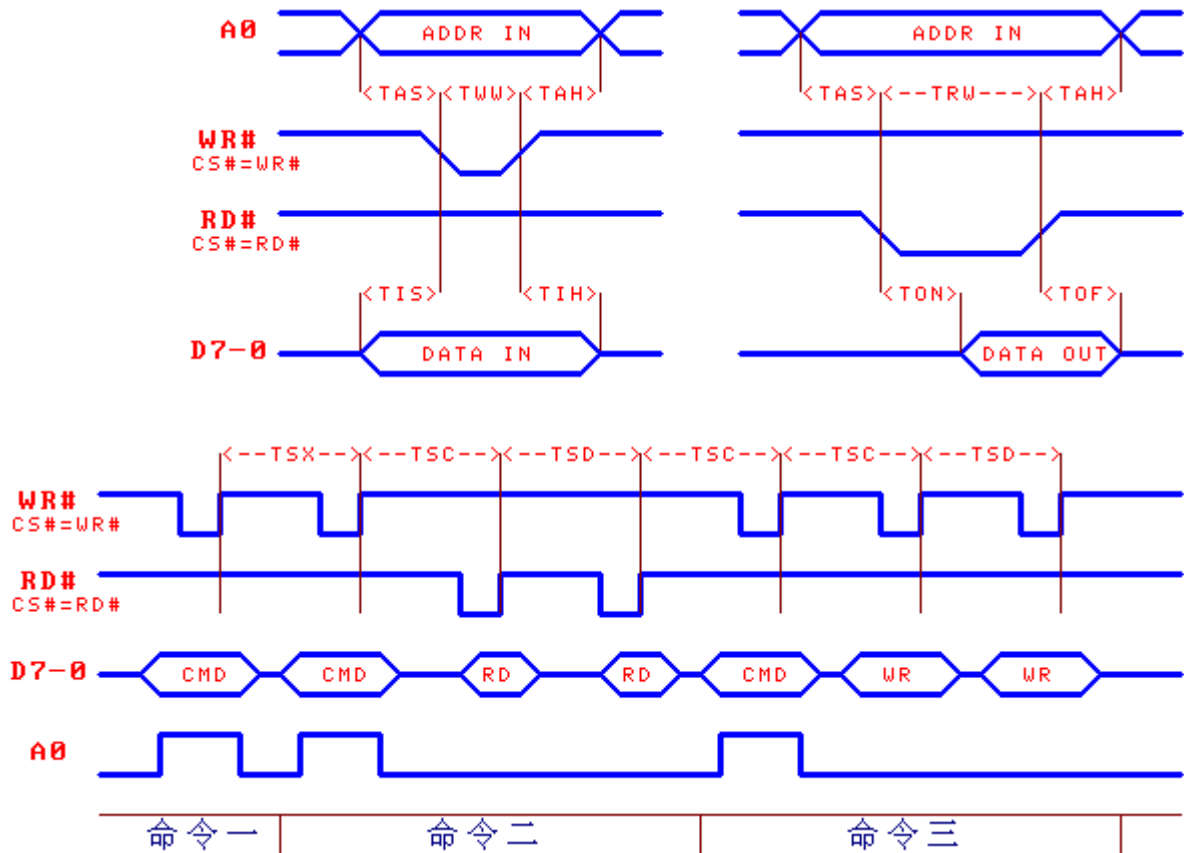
A0

ADDR IN

<TAS><TWW><TAH>

WR#
CS#=WR#

RD#
CS#=RD#

<TIS>

<TIH>

D7-0

DATA IN

ADDR IN

<TAS><--TRW---><TAH>

<TON>

<TOF>

DATA OUT

<--TSX--><--TSC--><--TSD--><--TSC--><--TSC--><--TSD-->

WR#
CS#=WR#

RD#
CS#=RD#

D7-0

CMD

CMD

RD

RD

CMD

WR

WR

A0

命令一

命令二

命令三